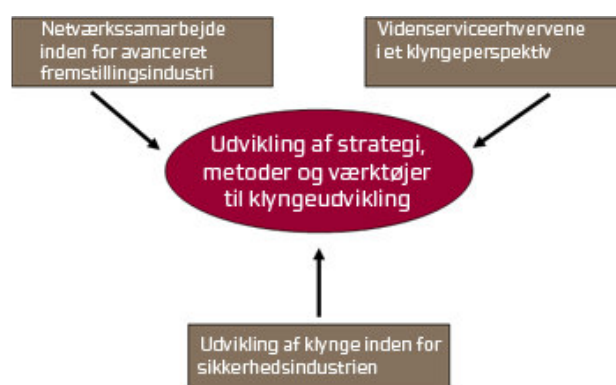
Netværkssamarbejde inden for avanceret fremstillingsindustri

Videnserviceerhvervene i et klyngeperspektiv

Udvikling af strategi, metoder og værktøjer til klyngeudvikling

Udvikling af klynge inden for sikkerhedsindustrien